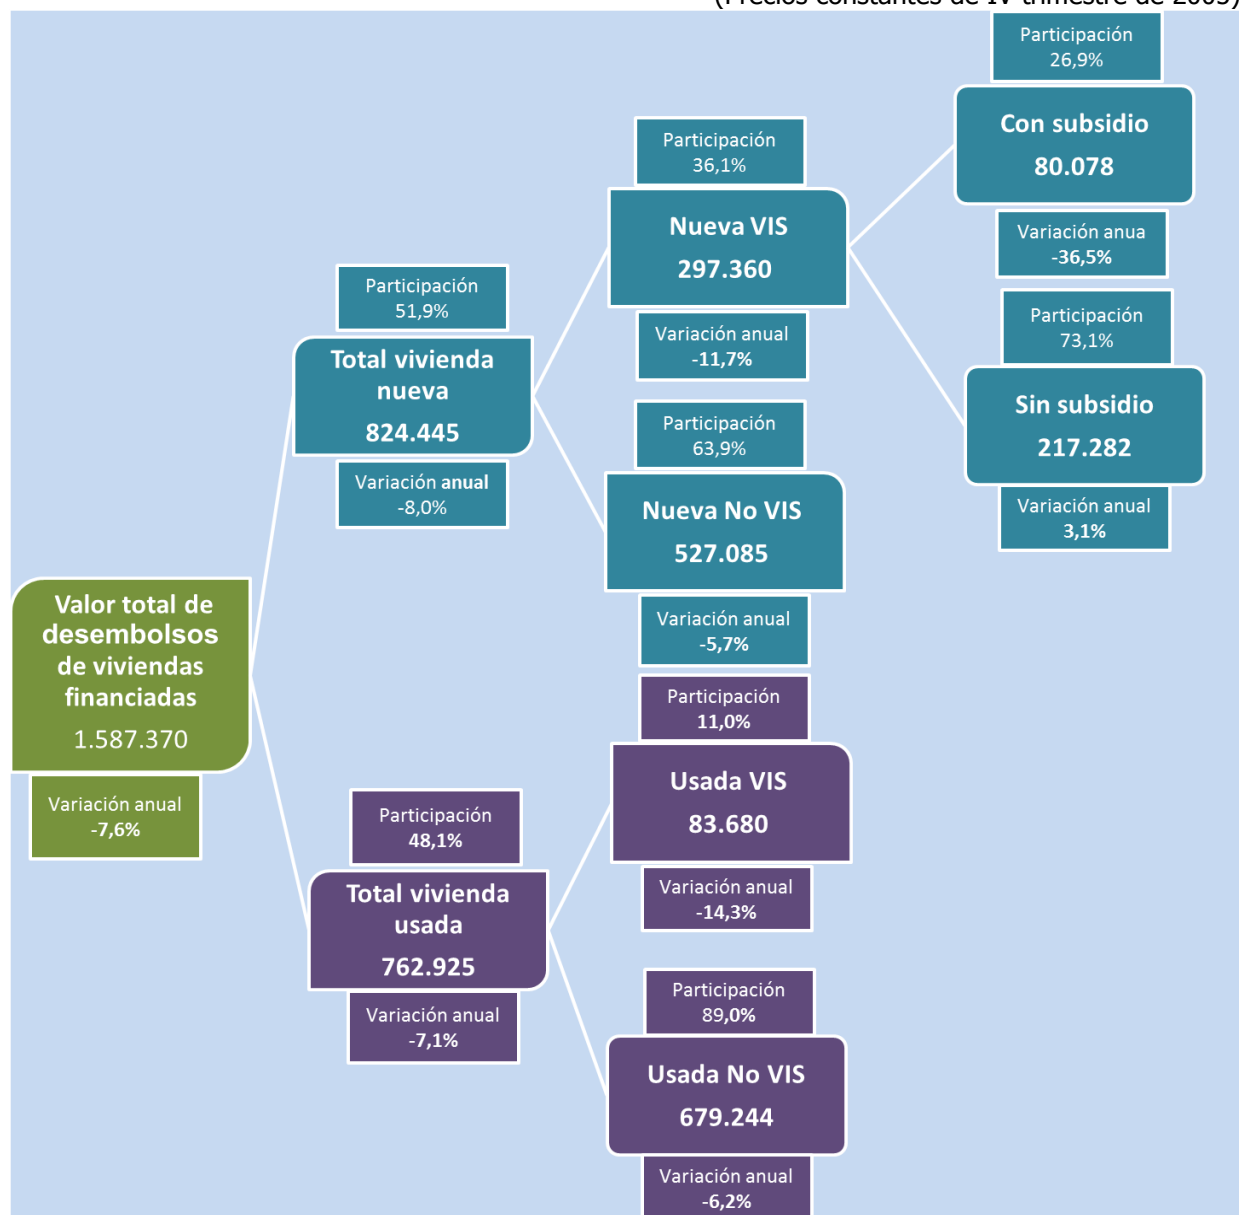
(Precios constantes de IV trimestre de 2005)

Valor total de desembolsos de viviendas financiadas
1.587.370

Variación anual
-7,6%

Participación
51,9%

Total vivienda nueva
824.445

Variación anual
-8,0%

Participación
36,1%

Nueva VIS
297.360

Variación anual
-11,7%

Participación
26,9%

Con subsidio
80.078

Variación anua
-36,5%

Participación
73,1%

Sin subsidio
217.282

Variación anual
3,1%

Participación
63,9%

Nueva No VIS
527.085

Variación anual
-5,7%

Participación
48,1%

Total vivienda usada
762.925

Variación anual
-7,1%

Participación
11,0%

Usada VIS
83.680

Variación anual
-14,3%

Participación
89,0%

Usada No VIS
679.244

Variación anual
-6,2%